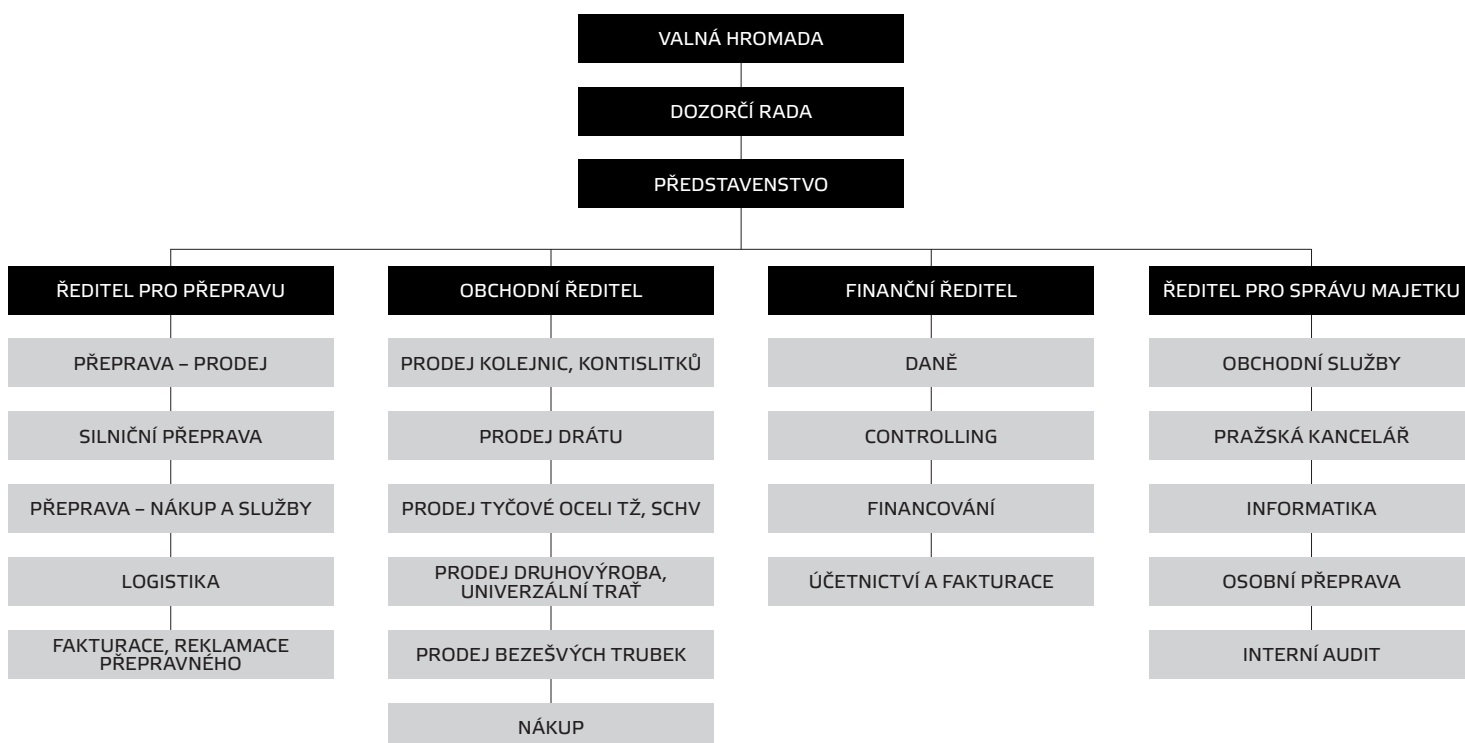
VALNÁ HROMADA

DOZORČÍ RADA

PŘEDSTAVENSTVO

ŘEDITEL PRO PŘEPRAVU

PŘEPRAVA – PRODEJ

SILNIČNÍ PŘEPRAVA

PŘEPRAVA – NÁKUP A SLUŽBY

LOGISTIKA

FAKTURACE, REKLAMACE PŘEPRAVNÉHO

OBCHODNÍ ŘEDITEL

PRODEJ KOLEJNIC, KONTISLITKŮ

PRODEJ DRÁTU

PRODEJ TYČOVÉ OCELI TŽ, SCHV

PRODEJ DRUHOVÝROBA, UNIVERZÁLNÍ TRAŤ

PRODEJ BEZEŠVÝCH TRUBEK

NÁKUP

FINANČNÍ ŘEDITEL

DANĚ

CONTROLLING

FINANCOVÁNÍ

ÚČETNICTVÍ A FAKTURACE

ŘEDITEL PRO SPRÁVU MAJETKU

OBCHODNÍ SLUŽBY

PRAŽSKÁ KANCELÁŘ

INFORMATIKA

OSOBNÍ PŘEPRAVA

INTERNÍ AUDIT